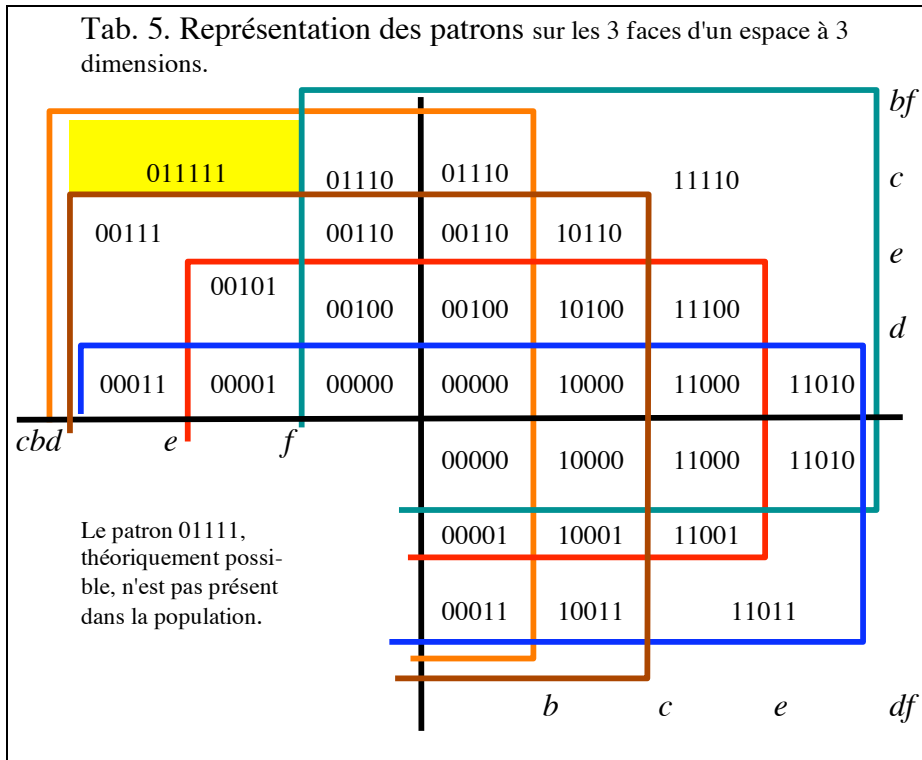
Tab. 5. Représentation des patrons sur les 3 faces d'un espace à 3 dimensions.

bf
c
e
d

011111
01110
01110
11110
00111
00110
00110
10110
00101
00100
00100
10100
11100
00011
00001
00000
00000
10000
11000
11010

cbd
e
f

00000
10000
11000
11010

Le patron 01111, théoriquement possible, n'est pas présent dans la population.

00001
10001
11001
00011
10011
11011

b
c
e
df